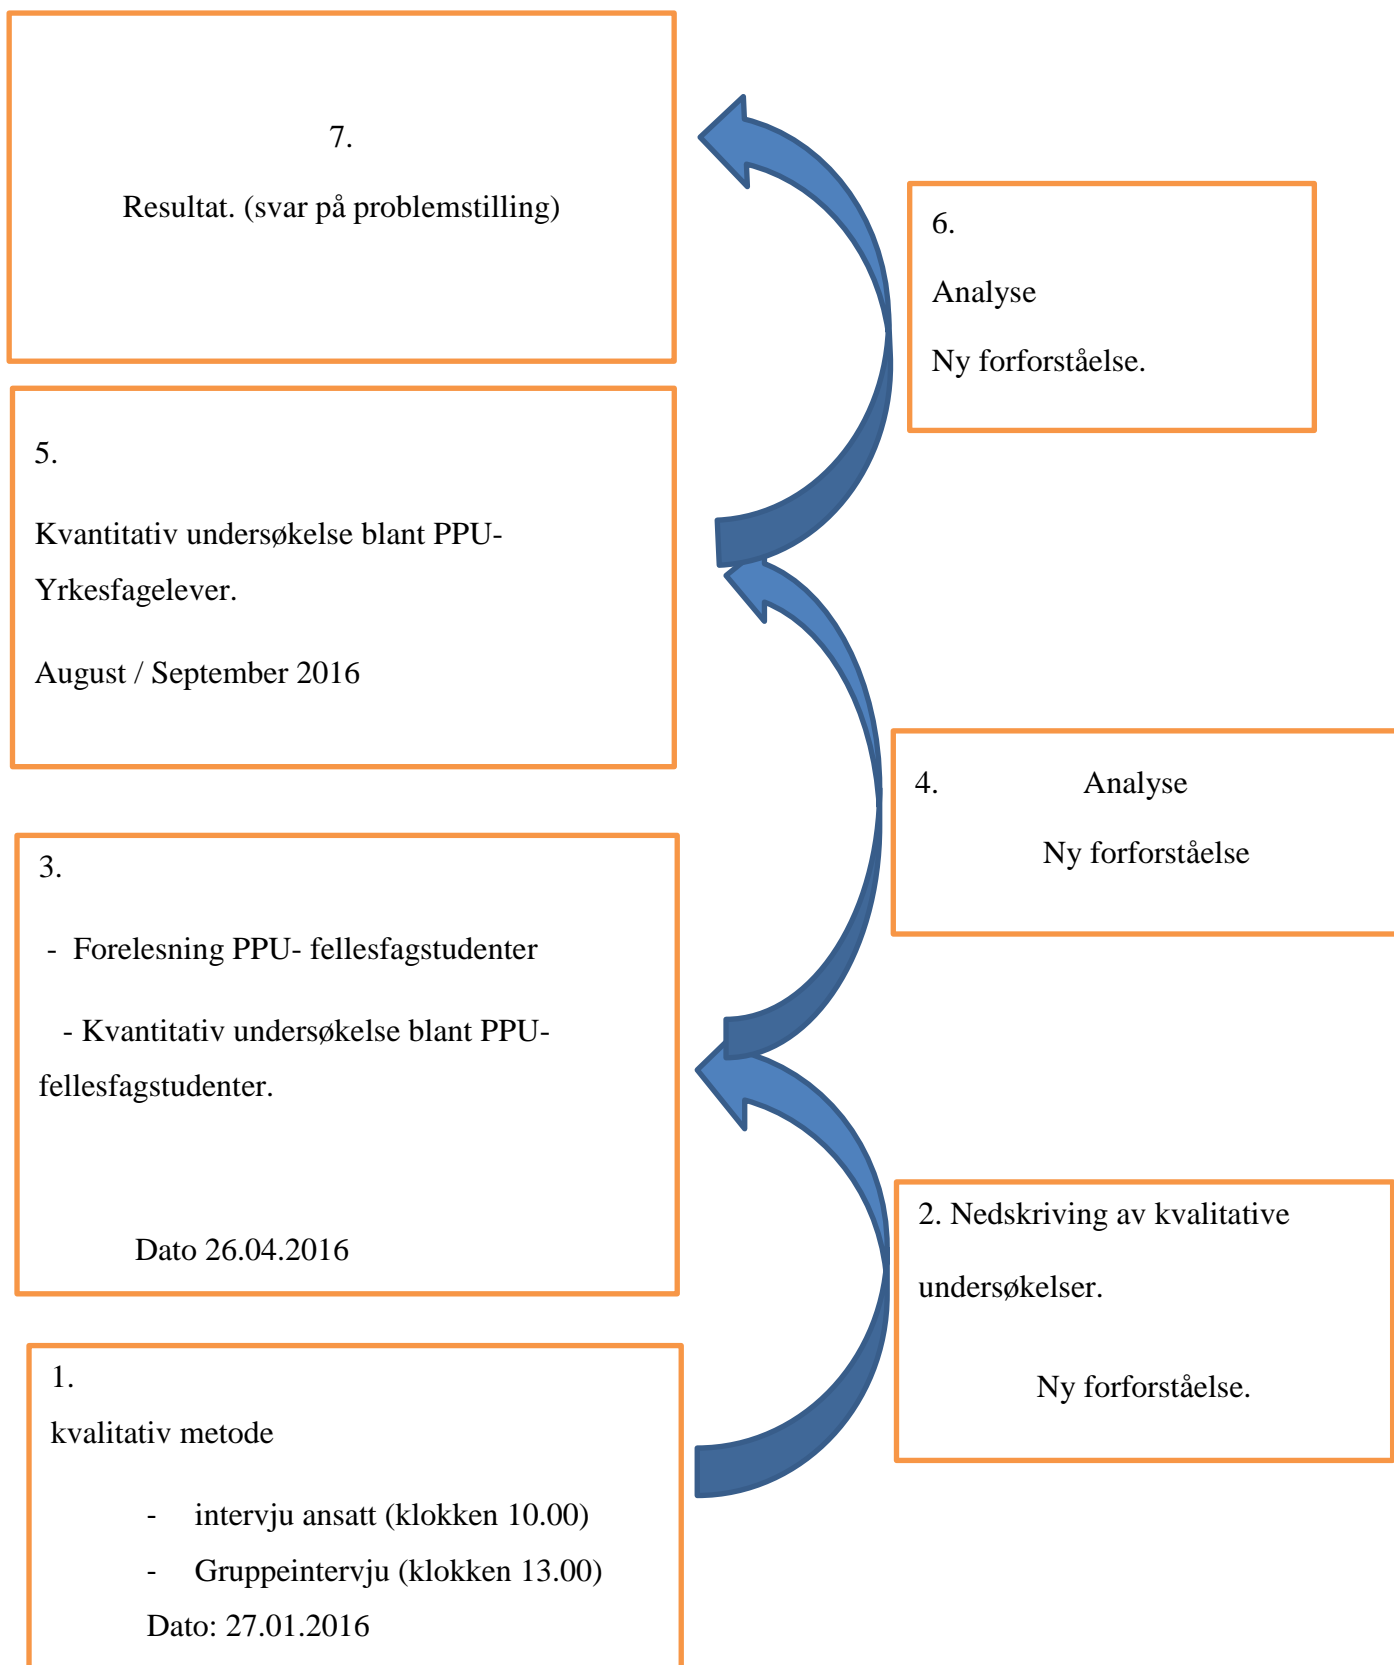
7.

Resultat. (svar på problemstilling)

6.

Analyse

Ny forforståelse.

5.

Kvantitativ undersøkelse blant PPU-Yrkesfagelever.

August / September 2016

4. Analyse

Ny forforståelse

3.

- Forelesning PPU- fellesfagstudenter

- Kvantitativ undersøkelse blant PPU-fellesfagstudenter.

Dato 26.04.2016

2. Nedskriving av kvalitative undersøkelser.

Ny forforståelse.

1.

kvalitativ metode

- intervju ansatt (klokken 10.00)

- Gruppeintervju (klokken 13.00)

Dato: 27.01.2016